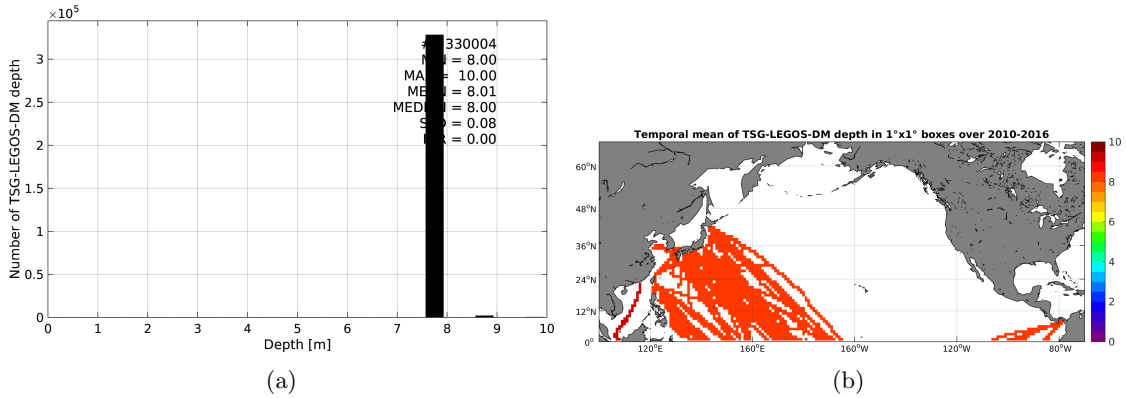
$\times10^5$
3
2.5
2
1.5
1
0.5
0
Number of TSG-LEGOS-DM depth
#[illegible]330004
M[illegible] = 8.00
MA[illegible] = 10.00
ME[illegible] = 8.01
MED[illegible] = 8.00
S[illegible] = 0.08
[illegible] = 0.00
0 1 2 3 4 5 6 7 8 9 10
Depth [m]
(a)

Temporal mean of TSG-LEGOS-DM depth in 1°x1° boxes over 2010-2016
60°N
48°N
36°N
24°N
12°N
0°
120°E
160°E
160°W
120°W
80°W
10
8
6
4
2
0
(b)